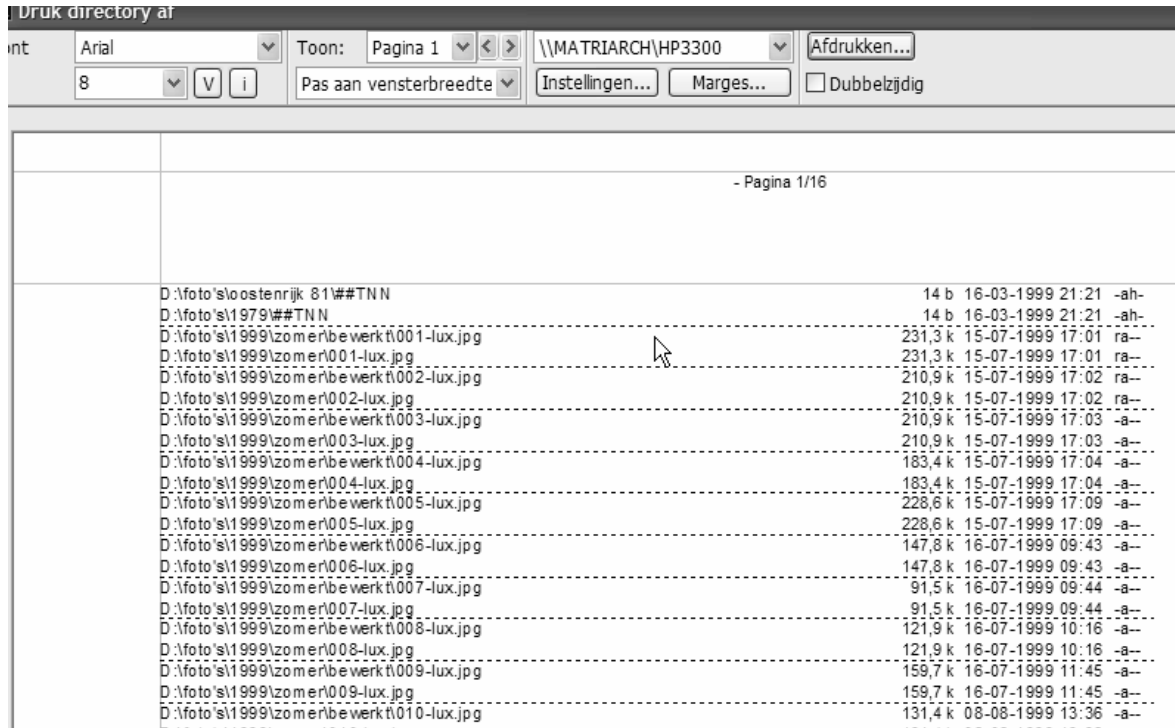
Druk directory af

nt Arial 8 V i
Toon: Pagina 1 < > Pas aan vensterbreedte
\\MATRIARCH\HP3300
Instellingen... Marges...
Afdrukken... Dubbelzijdig

- Pagina 1/16

D:\foto's\oostenrijk 81\##TNN 14 b 16-03-1999 21:21 -ah-
D:\foto's\1979\##TNN 14 b 16-03-1999 21:21 -ah-
D:\foto's\1999\zomer\bewerkt\001-lux.jpg 231,3 k 15-07-1999 17:01 ra--
D:\foto's\1999\zomer\001-lux.jpg 231,3 k 15-07-1999 17:01 ra--
D:\foto's\1999\zomer\bewerkt\002-lux.jpg 210,9 k 15-07-1999 17:02 ra--
D:\foto's\1999\zomer\002-lux.jpg 210,9 k 15-07-1999 17:02 ra--
D:\foto's\1999\zomer\bewerkt\003-lux.jpg 210,9 k 15-07-1999 17:03 -a--
D:\foto's\1999\zomer\003-lux.jpg 210,9 k 15-07-1999 17:03 -a--
D:\foto's\1999\zomer\bewerkt\004-lux.jpg 183,4 k 15-07-1999 17:04 -a--
D:\foto's\1999\zomer\004-lux.jpg 183,4 k 15-07-1999 17:04 -a--
D:\foto's\1999\zomer\bewerkt\005-lux.jpg 228,6 k 15-07-1999 17:09 -a--
D:\foto's\1999\zomer\005-lux.jpg 228,6 k 15-07-1999 17:09 -a--
D:\foto's\1999\zomer\bewerkt\006-lux.jpg 147,8 k 16-07-1999 09:43 -a--
D:\foto's\1999\zomer\006-lux.jpg 147,8 k 16-07-1999 09:43 -a--
D:\foto's\1999\zomer\bewerkt\007-lux.jpg 91,5 k 16-07-1999 09:44 -a--
D:\foto's\1999\zomer\007-lux.jpg 91,5 k 16-07-1999 09:44 -a--
D:\foto's\1999\zomer\bewerkt\008-lux.jpg 121,9 k 16-07-1999 10:16 -a--
D:\foto's\1999\zomer\008-lux.jpg 121,9 k 16-07-1999 10:16 -a--
D:\foto's\1999\zomer\bewerkt\009-lux.jpg 159,7 k 16-07-1999 11:45 -a--
D:\foto's\1999\zomer\009-lux.jpg 159,7 k 16-07-1999 11:45 -a--
D:\foto's\1999\zomer\bewerkt\010-lux.jpg 131,4 k 08-08-1999 13:36 -a--